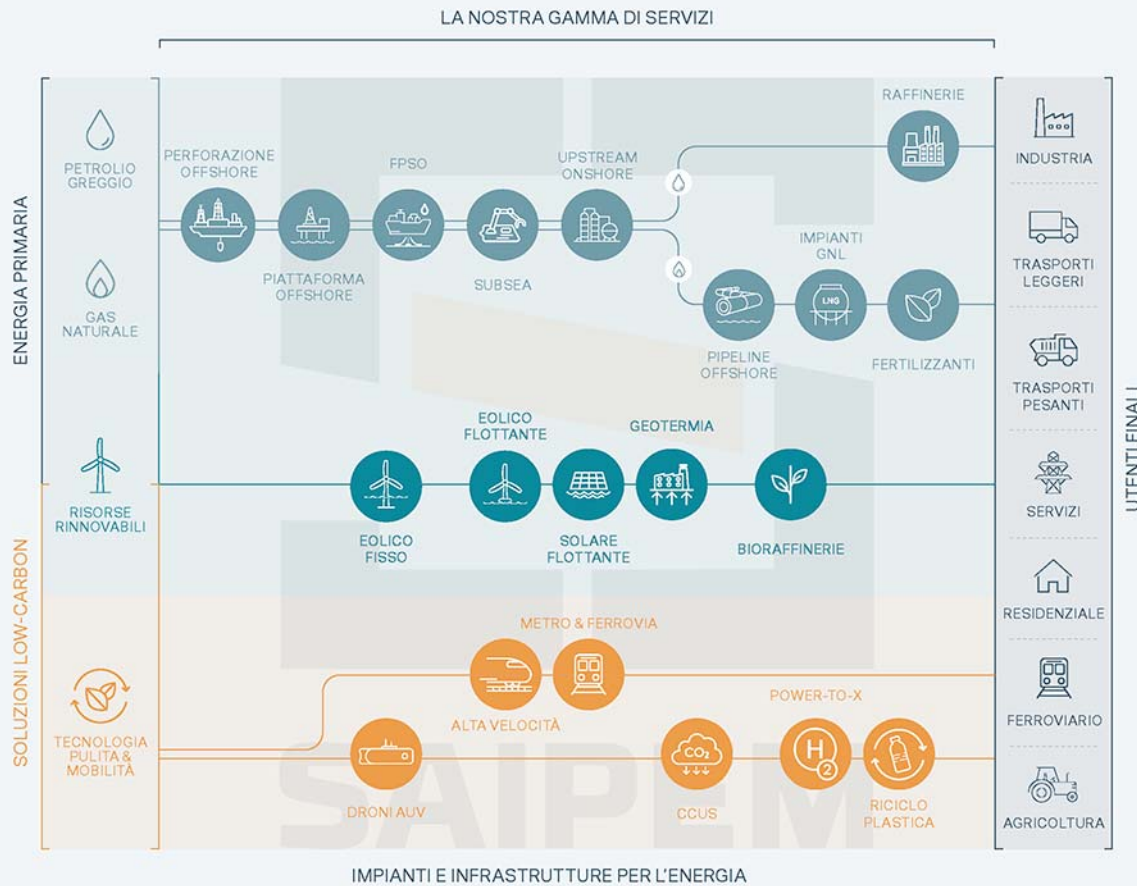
LA NOSTRA GAMMA DI SERVIZI

ENERGIA PRIMARIA

PETROLIO GREGGIO

GAS NATURALE

RISORSE RINNOVABILI

SOLUZIONI LOW-CARBON

TECNOLOGIA PULITA & MOBILITÀ

PERFORAZIONE OFFSHORE

FPSO

UPSTREAM ONSHORE

RAFFINERIE

PIATTAFORMA OFFSHORE

SUBSEA

IMPIANTI GNL

LNG

PIPELINE OFFSHORE

FERTILIZZANTI

EOLICO FLOTTANTE

GEOTERMIA

EOLICO FISSO

SOLARE FLOTTANTE

BIORAFFINERIE

METRO & FERROVIA

ALTA VELOCITÀ

POWER-TO-X

DRONI AUV

$CO_2$

CCUS

$H_2$

RICICLO PLASTICA

SAIPEM

INDUSTRIA

TRASPORTI LEGGERI

TRASPORTI PESANTI

SERVIZI

RESIDENZIALE

FERROVIARIO

AGRICOLTURA

UTENTI FINALI

IMPIANTI E INFRASTRUTTURE PER L'ENERGIA